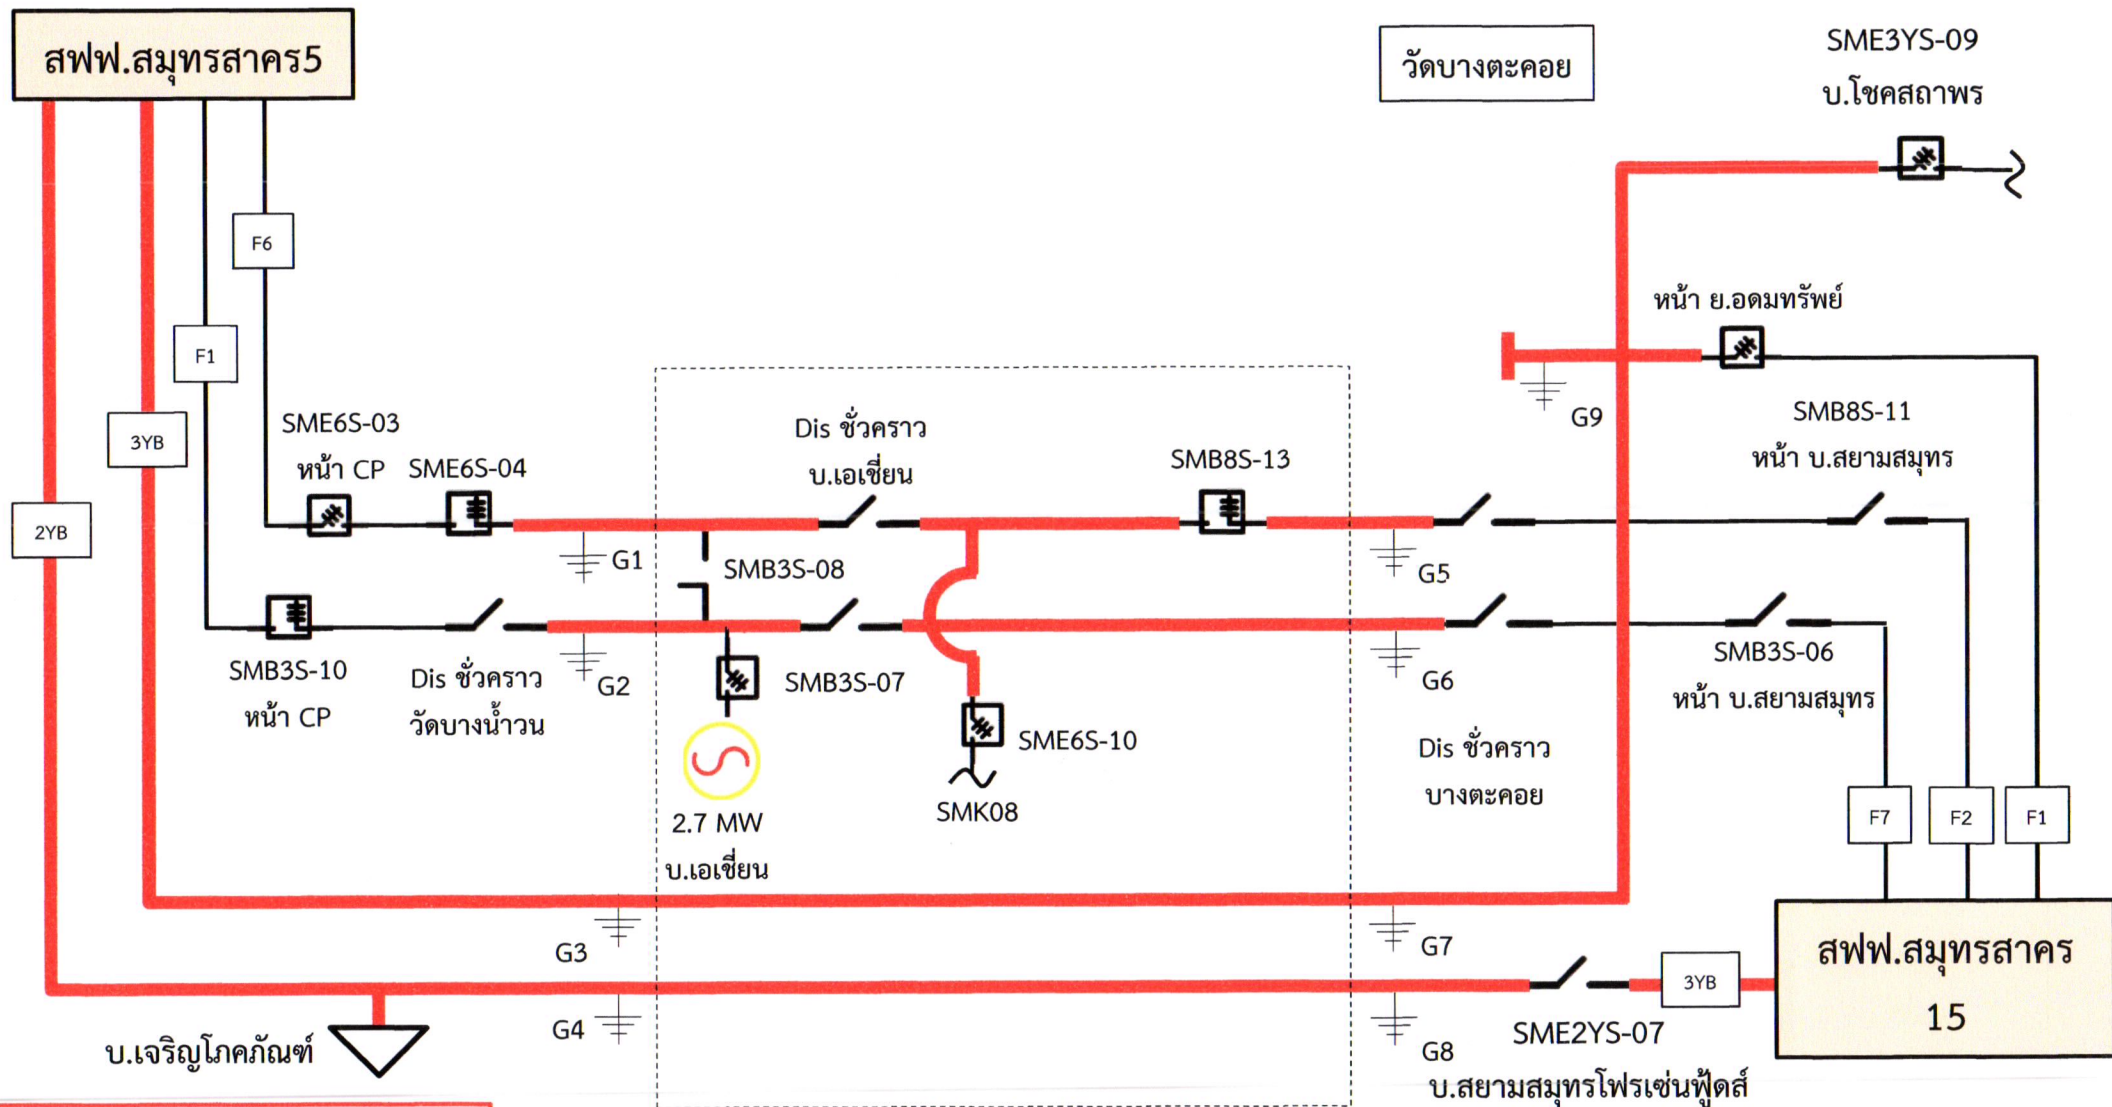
สฟฟ.สมุทรสาคร5

วัดบางตะคอย

SME3YS-09
บ.โชคสถาพร

F6

F1

หน้า ย.อดมทรัพย์

3YB

2YB

SME6S-03
หน้า CP

SME6S-04

Dis ชั่วคราว
บ.เอเชี่ยน

SMB8S-13

G9

SMB8S-11
หน้า บ.สยามสมุทร

G1

SMB3S-08

G5

SMB3S-10
หน้า CP

Dis ชั่วคราว
วัดบางน้ำวน

G2

SMB3S-07

G6

SMB3S-06
หน้า บ.สยามสมุทร

SME6S-10

Dis ชั่วคราว
บางตะคอย

2.7 MW
บ.เอเชี่ยน

SMK08

F7

F2

F1

G3

G7

สฟฟ.สมุทรสาคร
15

3YB

G4

G8

บ.เจริญโภคภัณฑ์

SME2YS-07
บ.สยามสมุทรโฟรเซ่นฟู้ดส์